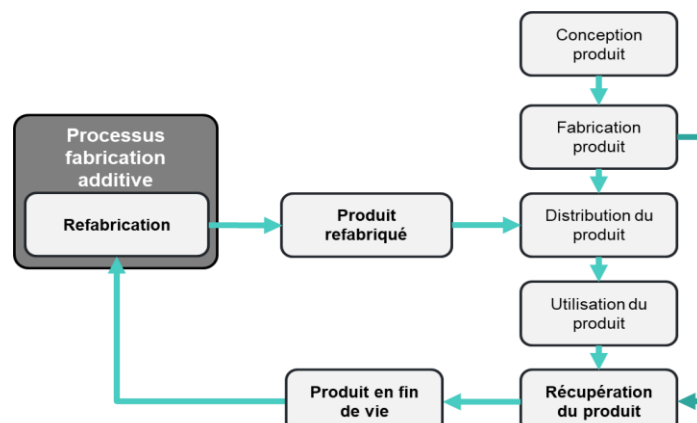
Conception produit

Fabrication produit

Distribution du produit

Utilisation du produit

Récupération du produit

Produit en fin de vie

Processus fabrication additive

Refabrication

Produit refabriqué